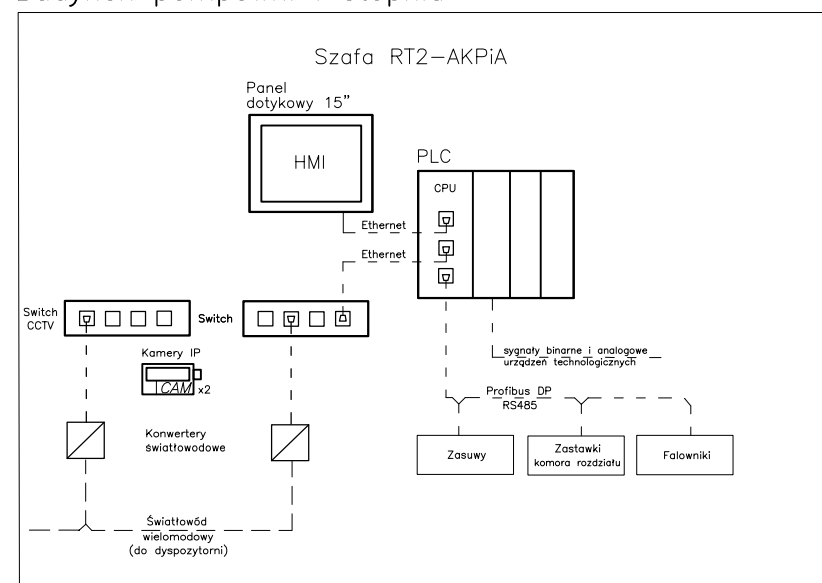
Budynek pompowni II stopnia

Szafa RT2–AKPiA

Panel dotykowy 15"

HMI

PLC

CPU

Ethernet

Ethernet

Switch CCTV

Switch

Kamery IP

CAM x2

Konwertery światłowodowe

sygnały binarne i analogowe urządzeń technologicznych

Profibus DP RS485

Zasuwy

Zastawki komora rozdziału

Falowniki

Światłowód wielomodowy (do dyspozytorni)